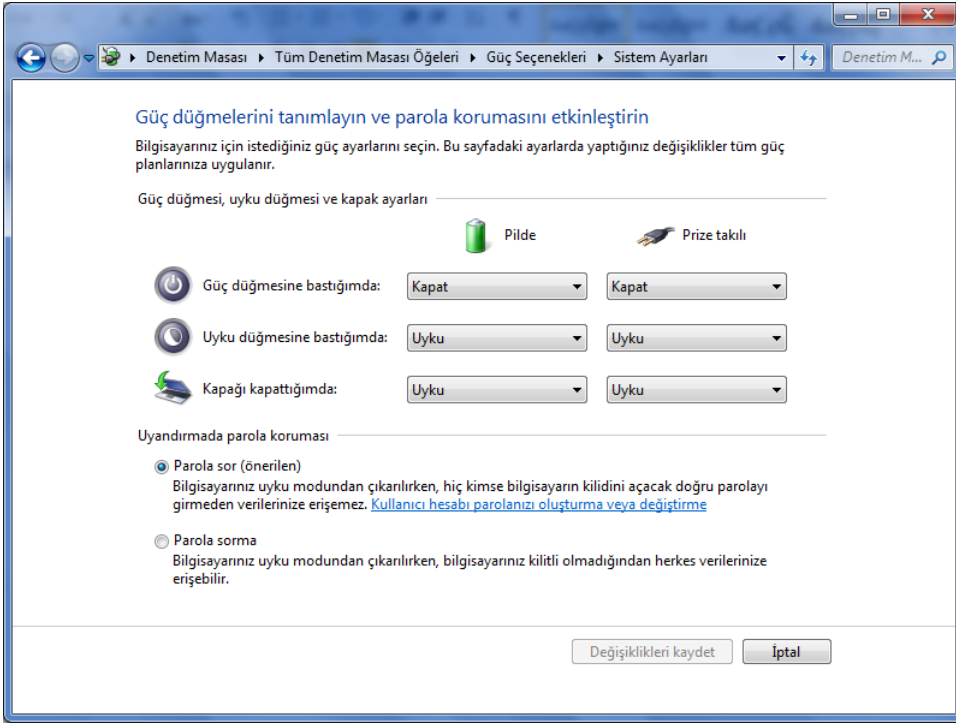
▸ Denetim Masası ▸ Tüm Denetim Masası Öğeleri ▸ Güç Seçenekleri ▸ Sistem Ayarları

Denetim M...

Güç düğmelerini tanımlayın ve parola korumasını etkinleştirin

Bilgisayarınız için istediğiniz güç ayarlarını seçin. Bu sayfadaki ayarlarda yaptığınız değişiklikler tüm güç planlarınıza uygulanır.

Güç düğmesi, uyku düğmesi ve kapak ayarları

| | Pilde | Prize takılı |
|---|---|---|
| Güç düğmesine bastığımda: | Kapat | Kapat |
| Uyku düğmesine bastığımda: | Uyku | Uyku |
| Kapağı kapattığımda: | Uyku | Uyku |

Uyandırmada parola koruması

Parola sor (önerilen)
Bilgisayarınız uyku modundan çıkarılırken, hiç kimse bilgisayarın kilidini açacak doğru parolayı girmeden verilerinize erişemez. Kullanıcı hesabı parolanızı oluşturma veya değiştirme

Parola sorma
Bilgisayarınız uyku modundan çıkarılırken, bilgisayarınız kilitli olmadığından herkes verilerinize erişebilir.

Değişiklikleri kaydet İptal